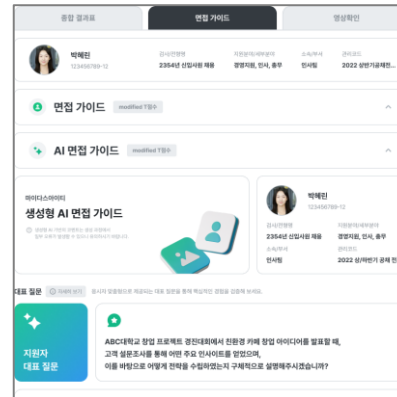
종합 결과표 | 면접 가이드 | 영상확인

박혜린
123456789-12

공사/전형명
2354년 신입사원 채용

지원분야/세부분야
경영지원, 인사, 총무

소속/부서
인사팀

관리코드
2022 상반기공채팀

면접 가이드 modified 7점수

AI 면접 가이드 modified 7점수

마이다스아이티
생성형 AI 면접 가이드
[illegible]

박혜린
123456789-12

공사/전형명
2354년 신입사원 채용

지원분야/세부분야
경영지원, 인사, 총무

소속/부서
인사팀

관리코드
2022 상/하반기공채팀

대표 질문 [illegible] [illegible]

지원자 대표 질문

ABC대학교 창업 프로젝트 경진대회에서 친환경 카페 창업 아이디어를 발표할 때, 고객 설문조사를 통해 어떤 주요 인사이트를 얻었으며, 이를 바탕으로 어떻게 전략을 수립하였는지 구체적으로 설명해주시겠습니까?